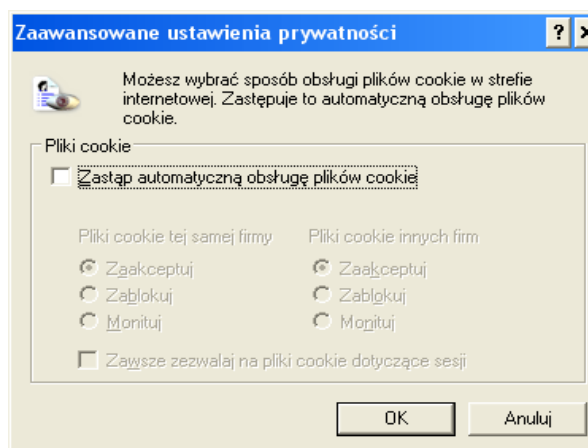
Zaawansowane ustawienia prywatności

?

Możesz wybrać sposób obsługi plików cookie w strefie internetowej. Zastępuje to automatyczną obsługę plików cookie.

Pliki cookie

Zastąp automatyczną obsługę plików cookie

Pliki cookie tej samej firmy

Zaakceptuj

Zablokuj

Monituj

Pliki cookie innych firm

Zaakceptuj

Zablokuj

Monituj

Zawsze zezwalaj na pliki cookie dotyczące sesji

OK

Anuluj